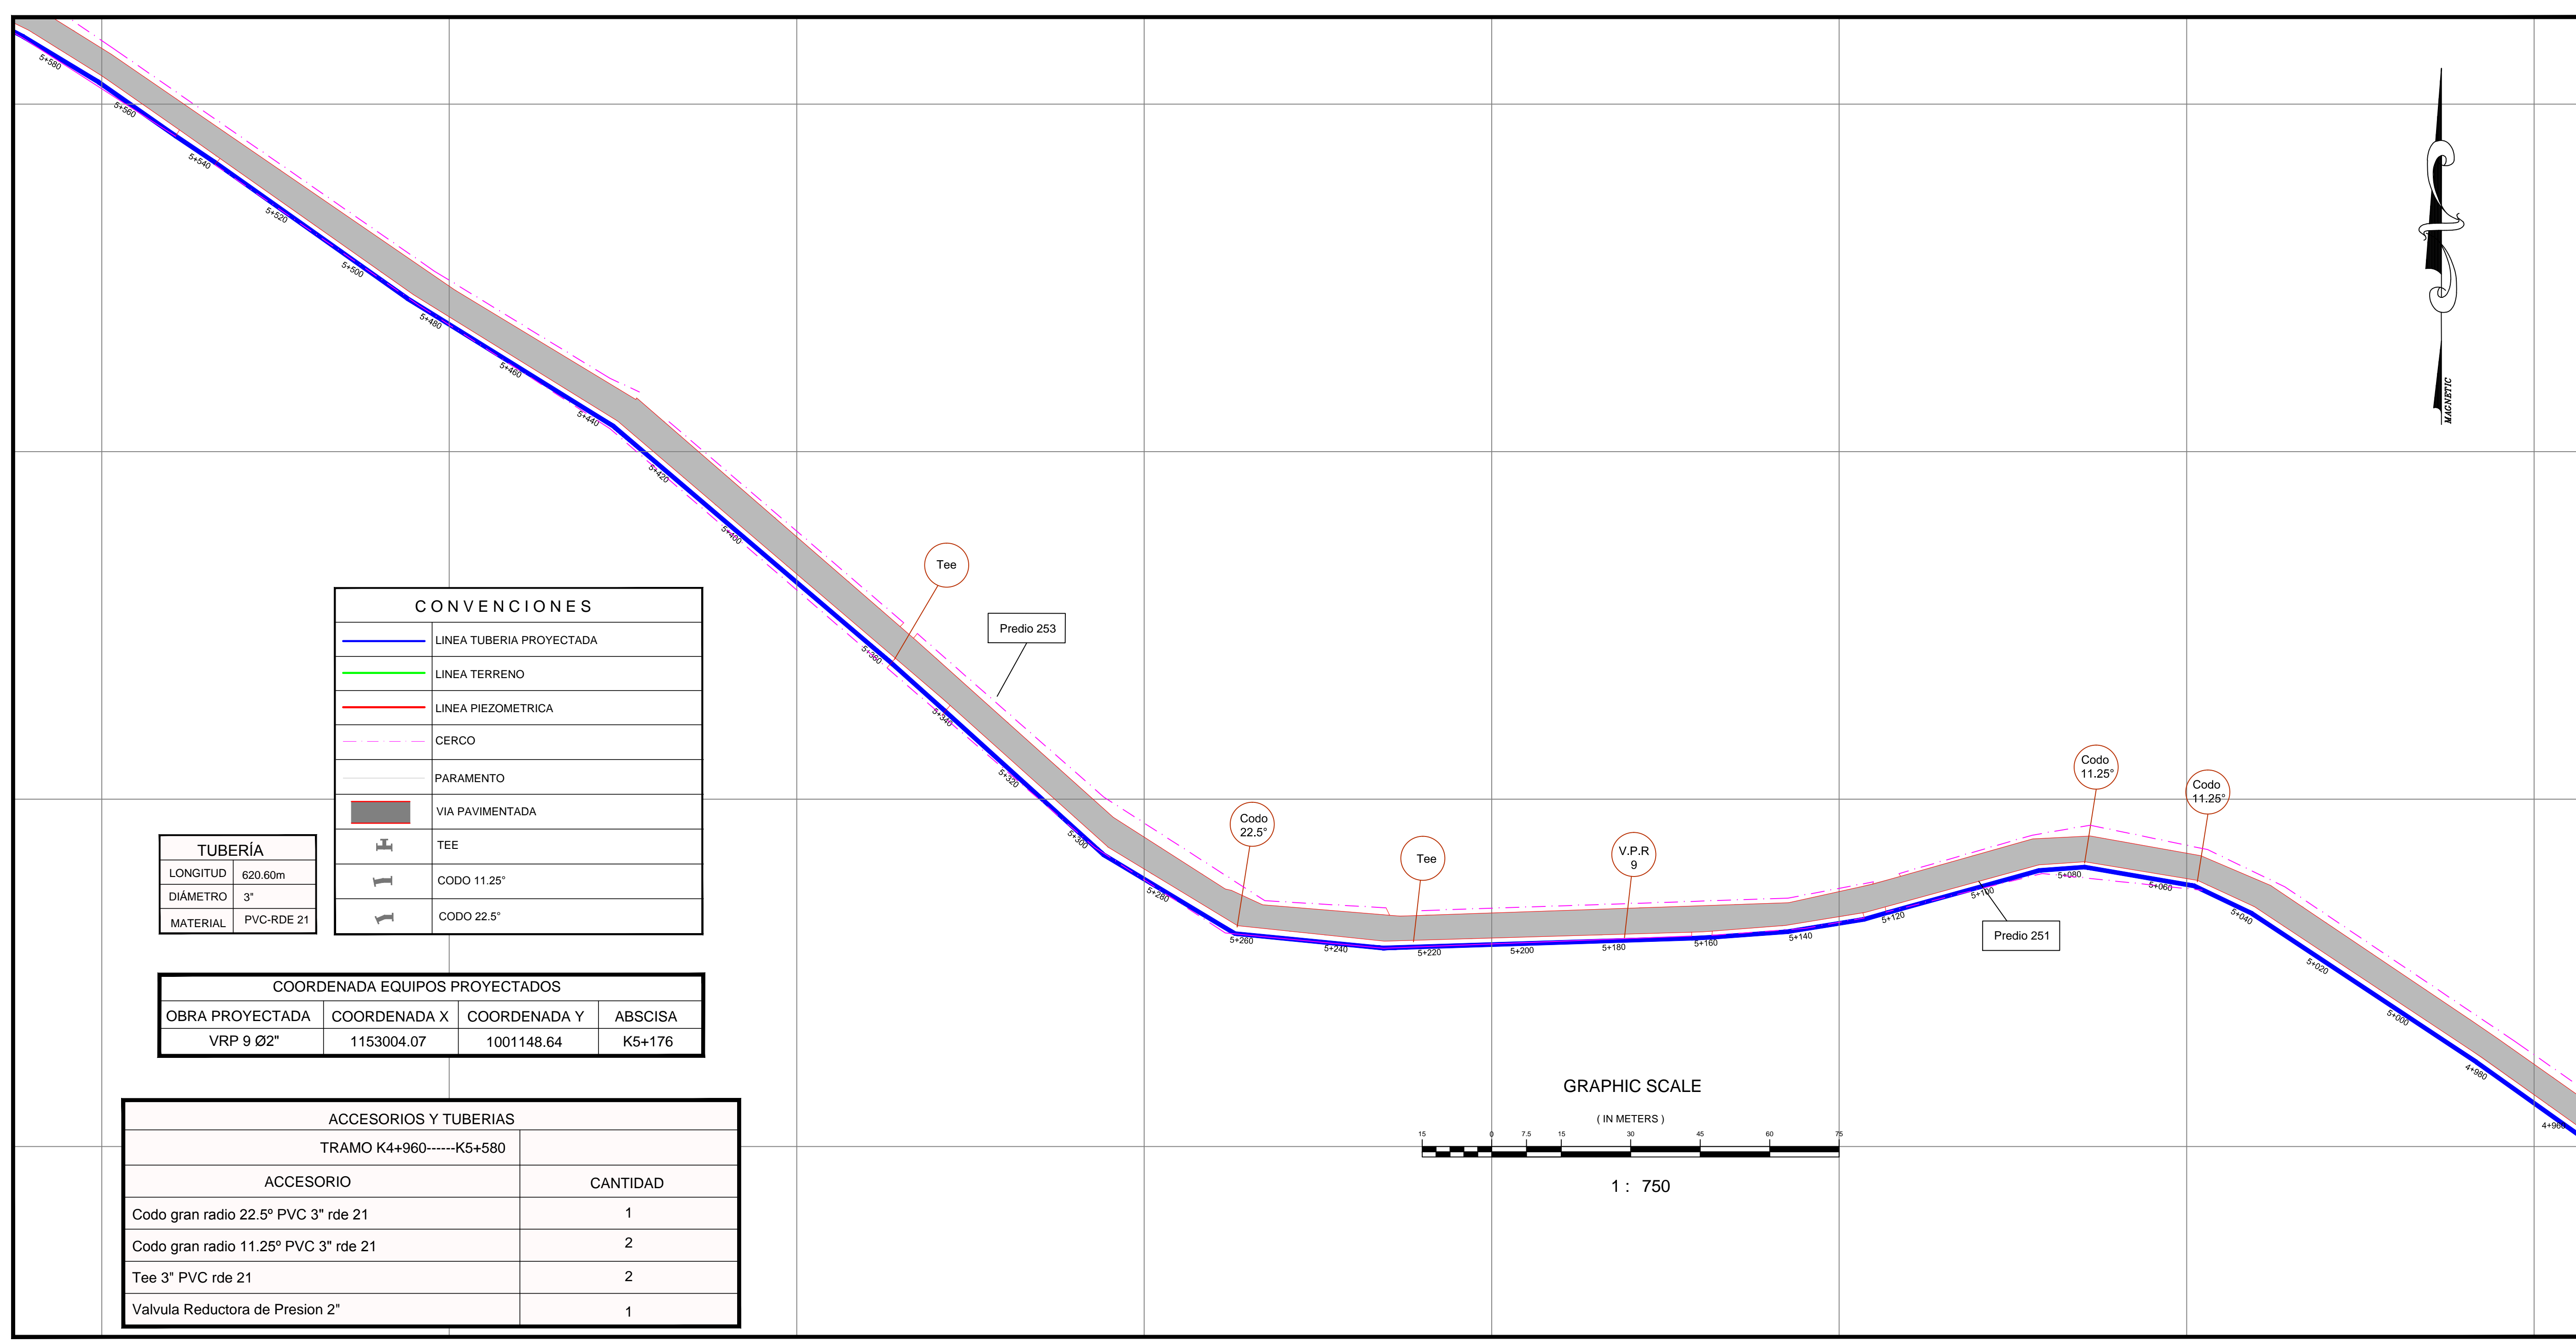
5+580
5+560
5+540
5+520
5+500
5+480
5+460
5+440
5+420
5+400
5+380
5+360
5+340
5+320
5+300
5+280
5+260
5+240
5+220
5+200
5+180
5+160
5+140
5+120
5+100
5+080
5+060
5+040
5+020
5+000
4+980
4+960

MAGNETIC

Tee

Predio 253

Codo 22.5°

Tee

V.P.R 9

Codo 11.25°

Codo 11.25°

Predio 251

CONVENCIONES

| | |
|---|---|
| | LINEA TUBERIA PROYECTADA |
| | LINEA TERRENO |
| | LINEA PIEZOMETRICA |
| | CERCO |
| | PARAMENTO |
| | VIA PAVIMENTADA |
| | TEE |
| | CODO 11.25° |
| | CODO 22.5° |

TUBERÍA

| | |
|---|---|
| LONGITUD | 620.60m |
| DIÁMETRO | 3" |
| MATERIAL | PVC-RDE 21 |

COORDENADA EQUIPOS PROYECTADOS

| OBRA PROYECTADA | COORDENADA X | COORDENADA Y | ABSCISA |
|---|---|---|---|
| VRP 9 Ø2" | 1153004.07 | 1001148.64 | K5+176 |

ACCESORIOS Y TUBERIAS

TRAMO K4+960------K5+580

| ACCESORIO | CANTIDAD |
|---|---|
| Codo gran radio 22.5º PVC 3" rde 21 | 1 |
| Codo gran radio 11.25º PVC 3" rde 21 | 2 |
| Tee 3" PVC rde 21 | 2 |
| Valvula Reductora de Presion 2" | 1 |

GRAPHIC SCALE

( IN METERS )

15 0 7.5 15 30 45 60 75

1 : 750